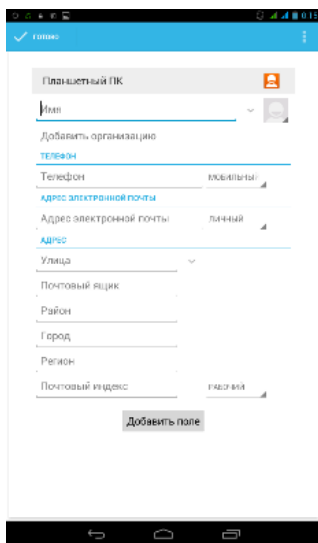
0:15

ГОТОВО

Планшетный ПК

Имя

Добавить организацию

ТЕЛЕФОН

Телефон

мобильный

АДРЕС ЭЛЕКТРОННОЙ ПОЧТЫ

Адрес электронной почты

личный

АДРЕС

Улица

Почтовый ящик

Район

Город

Регион

Почтовый индекс

рабочий

Добавить поле